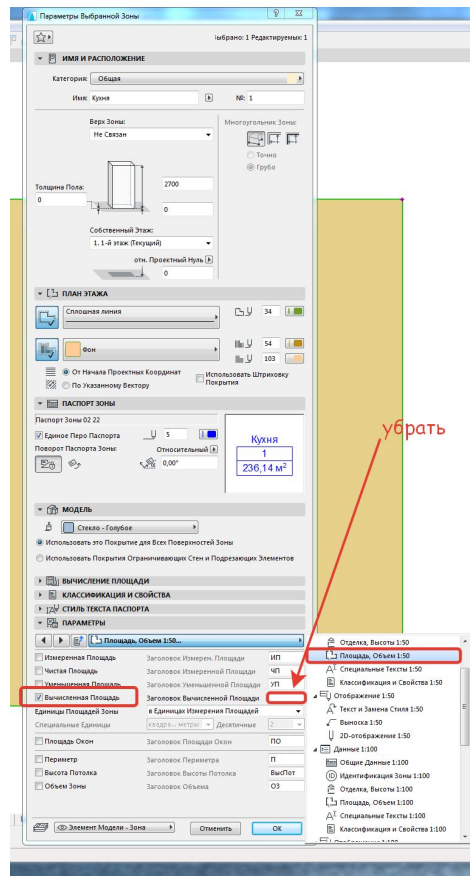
Параметры Выбранной Зоны
Выбрано: 1 Редактируемых: 1

ИМЯ И РАСПОЛОЖЕНИЕ
Категория: Общая
Имя: Кухня
№: 1
Верх Зоны:
Не Связан
Многоугольник Зоны:
Точно
Грубо
Толщина Пола:
0
2700
0
Собственный Этаж:
1. 1-й этаж (Текущий)
отн. Проектный Нуль
0

ПЛАН ЭТАЖА
Сплошная линия
34
Фон
54
103
От Начала Проектных Координат
По Указанному Вектору
Использовать Штриховку Покрытия

ПАСПОРТ ЗОНЫ
Паспорт Зоны 02 22
Единое Перо Паспорта
5
Поворот Паспорта Зоны:
Относительный
0,00°
Кухня
1
236,14 м²

убрать

МОДЕЛЬ
Стекло - Голубое
Использовать это Покрытие для Всех Поверхностей Зоны
Использовать Покрытия Ограничивающих Стен и Подрезающих Элементов

ВЫЧИСЛЕНИЕ ПЛОЩАДИ
КЛАССИФИКАЦИЯ И СВОЙСТВА
СТИЛЬ ТЕКСТА ПАСПОРТА
ПАРАМЕТРЫ
Площадь, Объем 1:50...
Измеренная Площадь | Заголовок Измерен. Площади | ИП
Чистая Площадь | Заголовок Чистой Площади | ЧП
Уменьшенная Площадь | Заголовок Уменьшенной Площади | УП
Вычисленная Площадь | Заголовок Вычисленной Площади |
Единицы Площадей Зоны | в Единицах Измерения Площадей
Специальные Единицы | квадр. метры | Десятичные | 2
Площадь Окон | Заголовок Площади Окон | ПО
Периметр | Заголовок Периметра | П
Высота Потолка | Заголовок Высоты Потолка | ВысПот
Объем Зоны | Заголовок Объема | ОЗ

Отделка, Высоты 1:50
Площадь, Объем 1:50
Специальные Тексты 1:50
Классификация и Свойства 1:50
Отображение 1:50
Текст и Замена Стиля 1:50
Выноска 1:50
2D-отображение 1:50
Данные 1:100
Общие Данные 1:100
Идентификация Зоны 1:100
Отделка, Высоты 1:100
Площадь, Объем 1:100
Специальные Тексты 1:100
Классификация и Свойства 1:100

Элемент Модели - Зона
Отменить
ОК